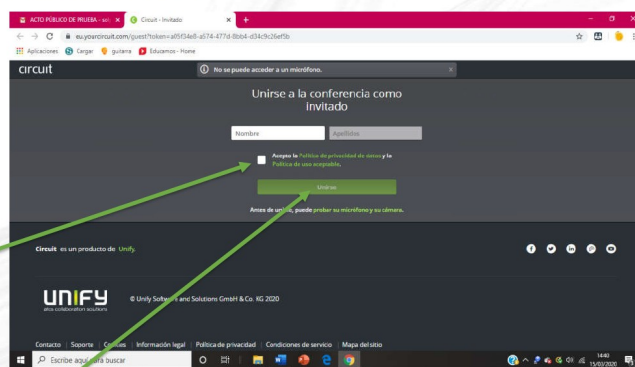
ACTO PÚBLICO DE PRUEBA - sol ×
Circuit - Invitado ×
+

eu.yourcircuit.com/guest?token=a95f34e8-a574-477d-8bb4-d34c9c26ef5b

Aplicaciones
Cargar
guitarra
Educamos - Home

circuit

No se puede acceder a un micrófono.

Unirse a la conferencia como invitado

Nombre
Apellidos

Acepto la Política de privacidad de Unify y la Política de uso aceptable.

Unirse

Antes de un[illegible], puede probar su micrófono y su cámara.

Circuit es un producto de Unify.

UNIFY
atos collaboration solutions

© Unify Software and Solutions GmbH & Co. KG 2020

Contacto | Soporte | C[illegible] | Información legal | Política de privacidad | Condiciones de servicio | Mapa del sitio

Escribe aquí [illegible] buscar

14:40
15/03/2020